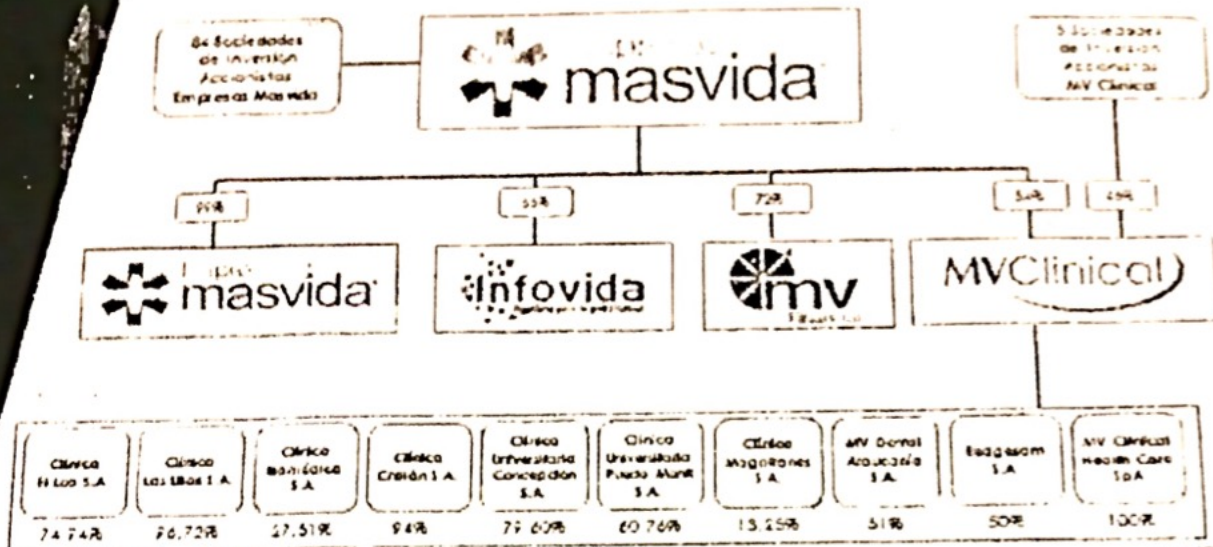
84 Sociedades de Inversión Accionistas Empresas Masvida

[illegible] masvida

5 Sociedades de Inversión Accionistas MV Clinical

99%

55%

72%

54%

45%

masvida

Infovida

mv

MVClinical

Clínica El Loa S.A.
74,74%

Clínica Las Lilas S.A.
76,72%

Clínica Bioméidica S.A.
27,51%

Clínica Chillán S.A.
94%

Clínica Universitaria Concepción S.A.
79,60%

Clínica Universitaria Puerto Montt S.A.
60,76%

Clínica Magallanes S.A.
13,25%

MV Dental Araucanía S.A.
51%

Biodiagnosm S.A.
50%

MV Clinical Health Care SpA
100%